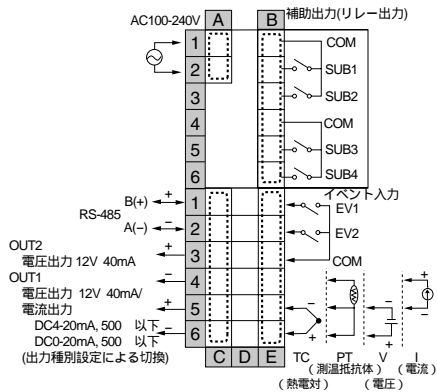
AC100-240V A B 補助出力(リレー出力)

1 2 3 4 5 6

COM
SUB1
SUB2
COM
SUB3
SUB4

イベント入力
EV1
EV2
COM

B(+) +
RS-485
A(−) −

1 2 3 4 5 6

OUT2
電圧出力 12V 40mA
OUT1
電圧出力 12V 40mA/
電流出力
DC4-20mA, 500 以下
DC0-20mA, 500 以下
(出力種別設定による切換)

+ − + − + −

C D E

TC (熱電対)
PT (測温抵抗体)
V (電圧)
I (電流)